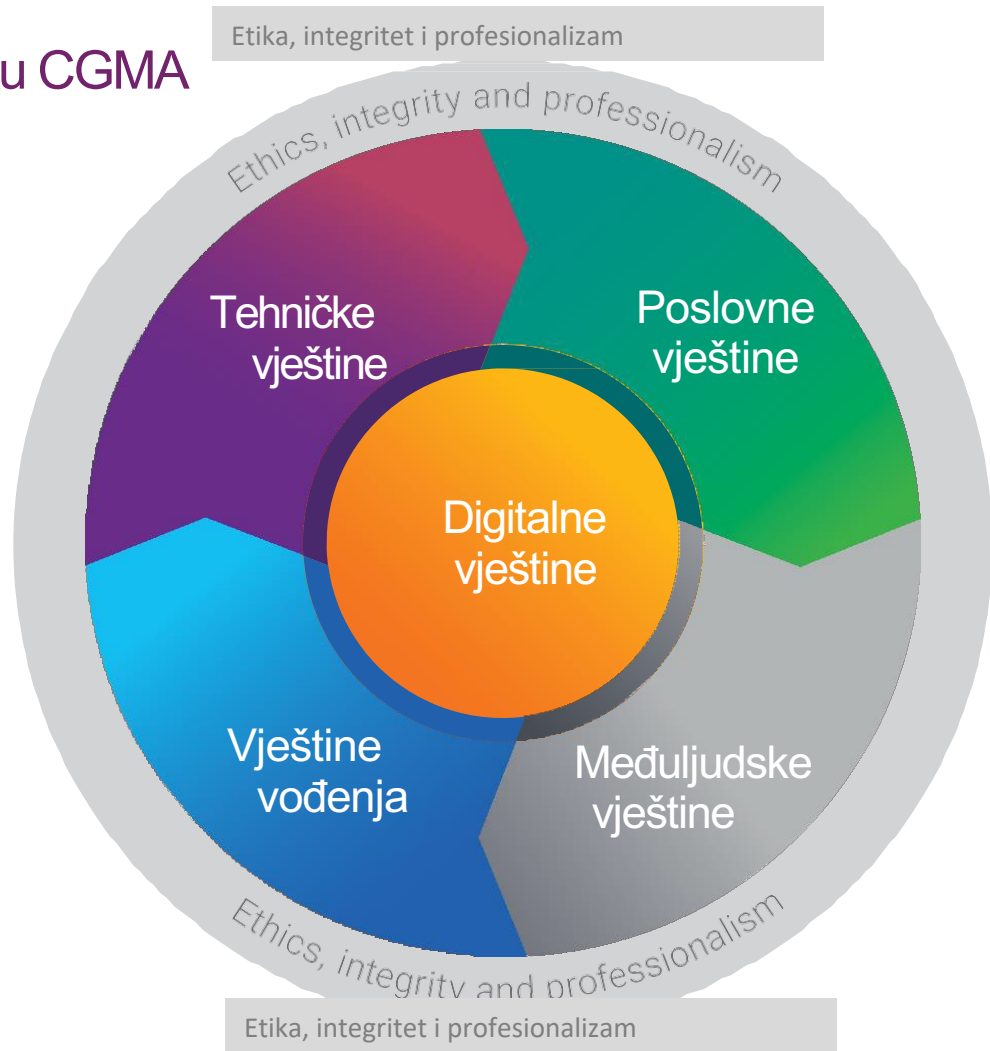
u CGMA

Etika, integritet i profesionalizam

Ethics, integrity and professionalism

Tehničke vještine

Poslovne vještine

Digitalne vještine

Vještine vođenja

Međuljudske vještine

Ethics, integrity and professionalism

Etika, integritet i profesionalizam